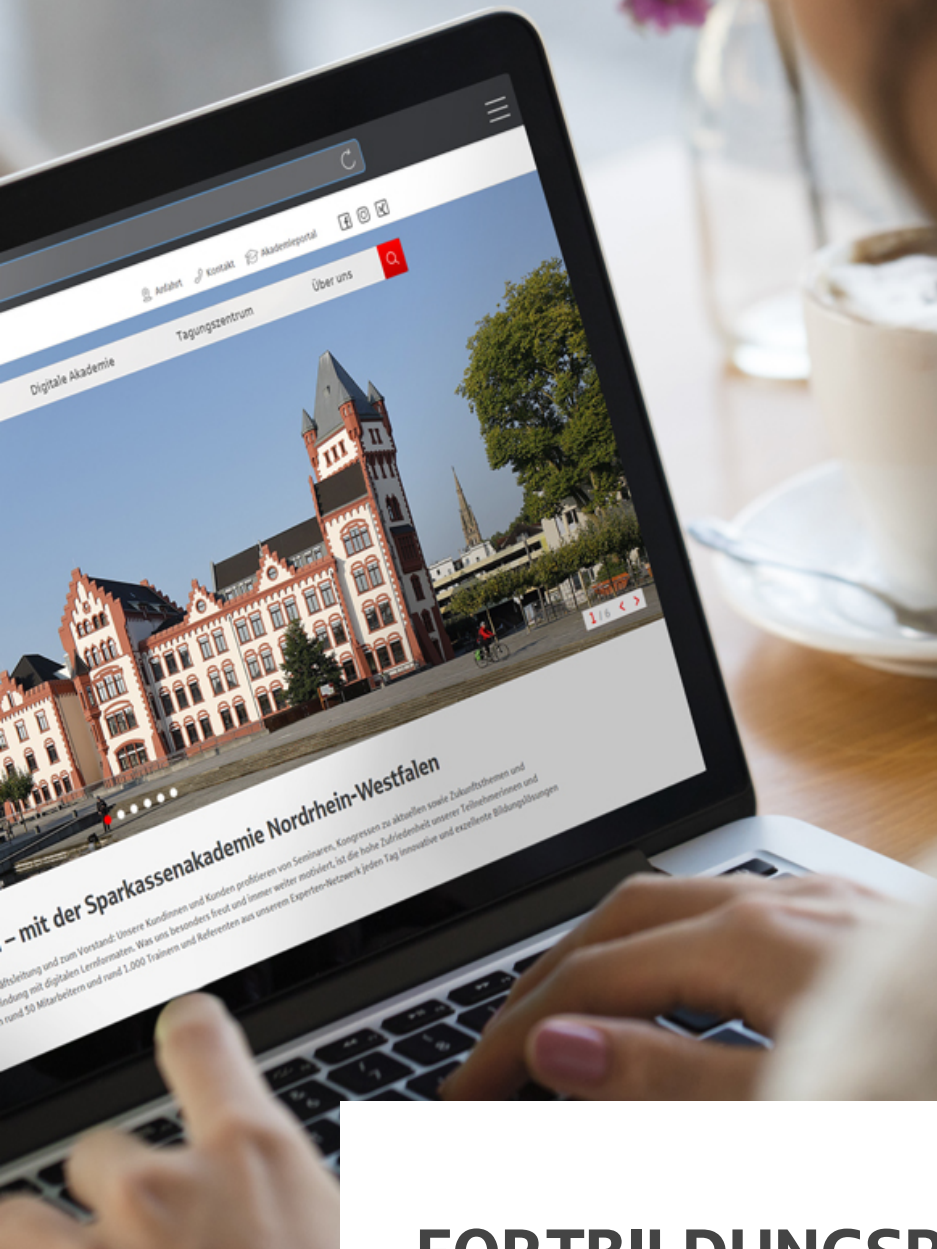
Anfahrt Kontakt Akademieportal

Digitale Akademie Tagungszentrum Über uns

1 / 6

– mit der Sparkassenakademie Nordrhein-Westfalen

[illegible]ftsleitung und zum Vorstand: Unsere Kundinnen und Kunden profitieren von Seminaren, Kongressen zu aktuellen sowie Zukunftsthemen und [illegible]indung mit digitalen Lernformaten. Was uns besonders freut und immer weiter motiviert, ist die hohe Zufriedenheit unserer Teilnehmerinnen und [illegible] rund 50 Mitarbeitern und rund 1.000 Trainern und Referenten aus unserem Experten-Netzwerk jeden Tag innovative und exzellente Bildungslösungen

FORTBILDUNGSP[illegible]